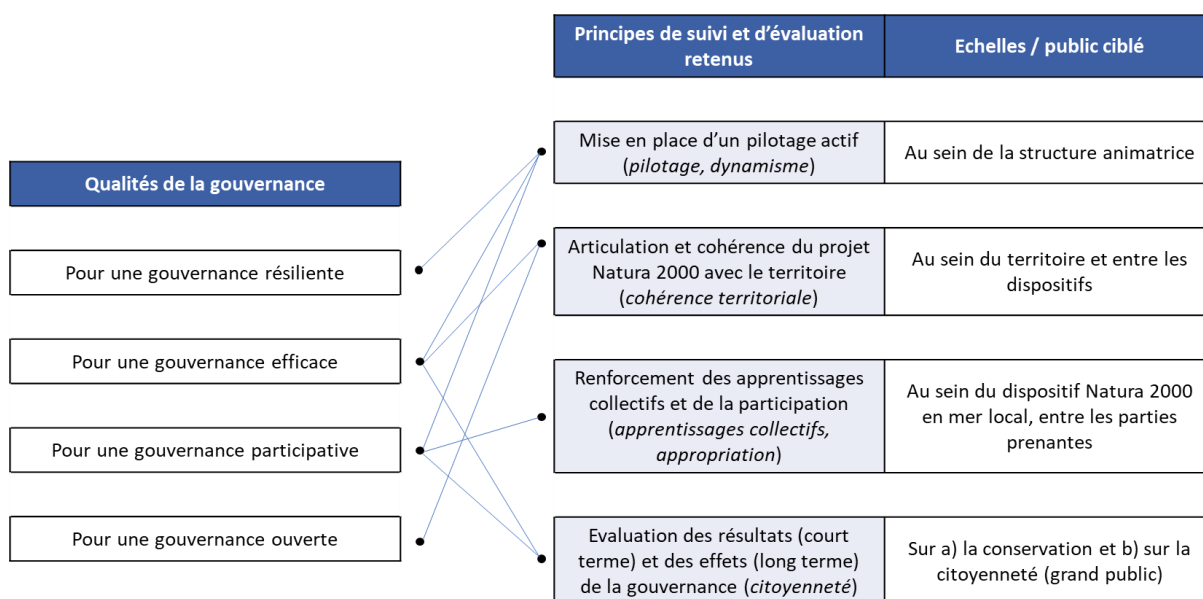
| Principes de suivi et d'évaluation retenus | Echelles / public ciblé |
|---|---|
| Mise en place d'un pilotage actif (*pilotage, dynamisme*) | Au sein de la structure animatrice |
| Articulation et cohérence du projet Natura 2000 avec le territoire (*cohérence territoriale*) | Au sein du territoire et entre les dispositifs |
| Renforcement des apprentissages collectifs et de la participation (*apprentissages collectifs, appropriation*) | Au sein du dispositif Natura 2000 en mer local, entre les parties prenantes |
| Evaluation des résultats (court terme) et des effets (long terme) de la gouvernance (*citoyenneté*) | Sur a) la conservation et b) sur la citoyenneté (grand public) |

Qualités de la gouvernance

Pour une gouvernance résiliente

Pour une gouvernance efficace

Pour une gouvernance participative

Pour une gouvernance ouverte